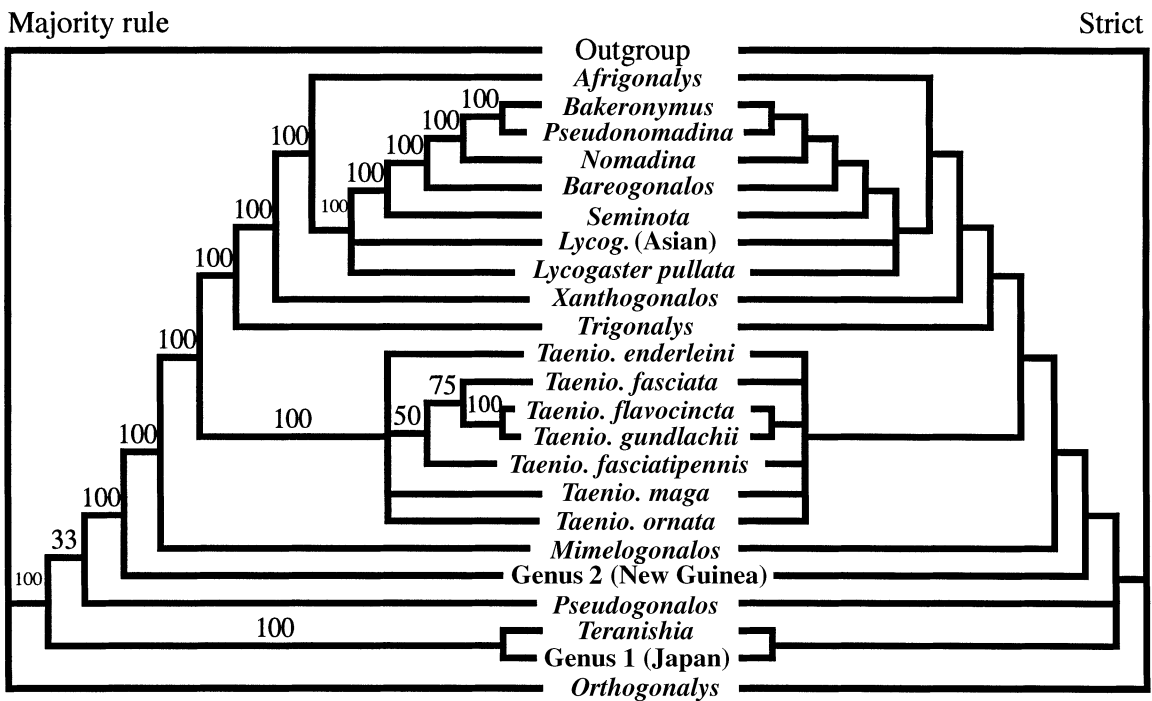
Majority rule

Strict

Outgroup
Afrigonalys
Bakeronymus
Pseudonomadina
Nomadina
Bareogonalos
Seminota
Lycog. (Asian)
Lycogaster pullata
Xanthogonalos
Trigonalys
Taenio. enderleini
Taenio. fasciata
Taenio. flavocincta
Taenio. gundlachii
Taenio. fasciatipennis
Taenio. maga
Taenio. ornata
Mimelogonalos
Genus 2 (New Guinea)
Pseudogonalos
Teranishia
Genus 1 (Japan)
Orthogonalys

100
100
100
100
100
100
100
100
100
75
100
50
100
100
100
33
100
100